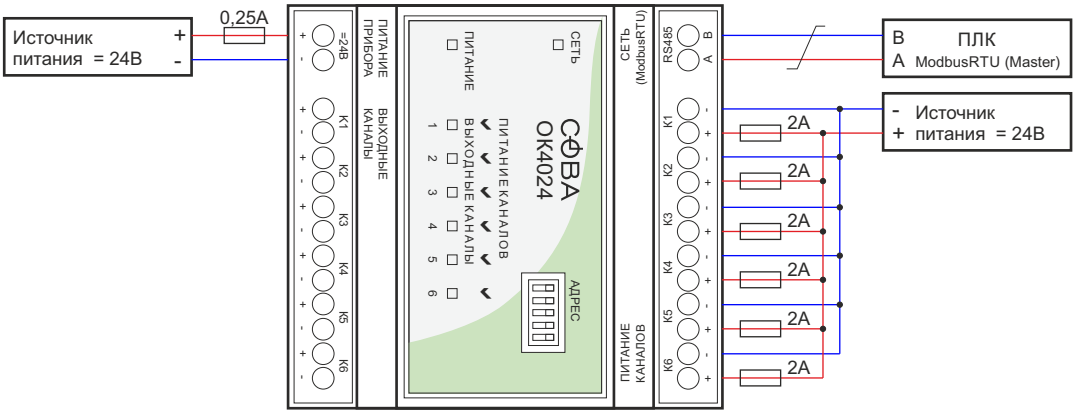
Источник питания = 24В
+
-
0,25А
+
-
=24В
ПИТАНИЕ ПРИБОРА
+
-
К1
+
-
К2
+
-
К3
+
-
К4
+
-
К5
+
-
К6
ВЫХОДНЫЕ КАНАЛЫ
ПИТАНИЕ
СЕТЬ
СОВА
ОК4024
ПИТАНИЕ КАНАЛОВ
ВЫХОДНЫЕ КАНАЛЫ
1 2 3 4 5 6
АДРЕС
СЕТЬ (ModbusRTU)
ПИТАНИЕ КАНАЛОВ
RS485
B
A
К1
-
+
К2
-
+
К3
-
+
К4
-
+
К5
-
+
К6
-
+
2А
2А
2А
2А
2А
2А
В
А
ПЛК
ModbusRTU (Master)
-
+
Источник питания = 24В